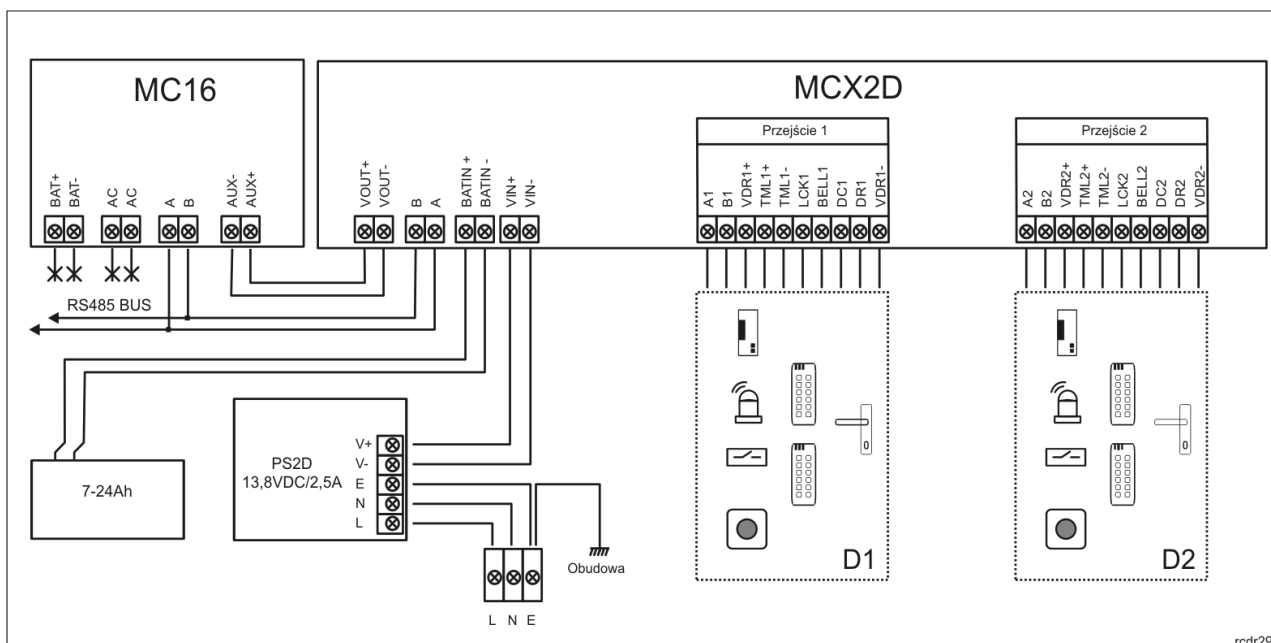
MC16

BAT+ BAT- AC AC A B AUX- AUX+

MCX2D

VOUT+ VOUT- B A BATIN + BATIN - VIN+ VIN-

Przejście 1

A1 B1 VDR1+ TML1+ TML1- LCK1 BELL1 DC1 DR1 VDR1-

Przejście 2

A2 B2 VDR2+ TML2+ TML2- LCK2 BELL2 DC2 DR2 VDR2-

RS485 BUS

7-24Ah

PS2D
13,8VDC/2,5A

V+
V-
E
N
L

L N E

Obudowa

D1

D2

rcdr29